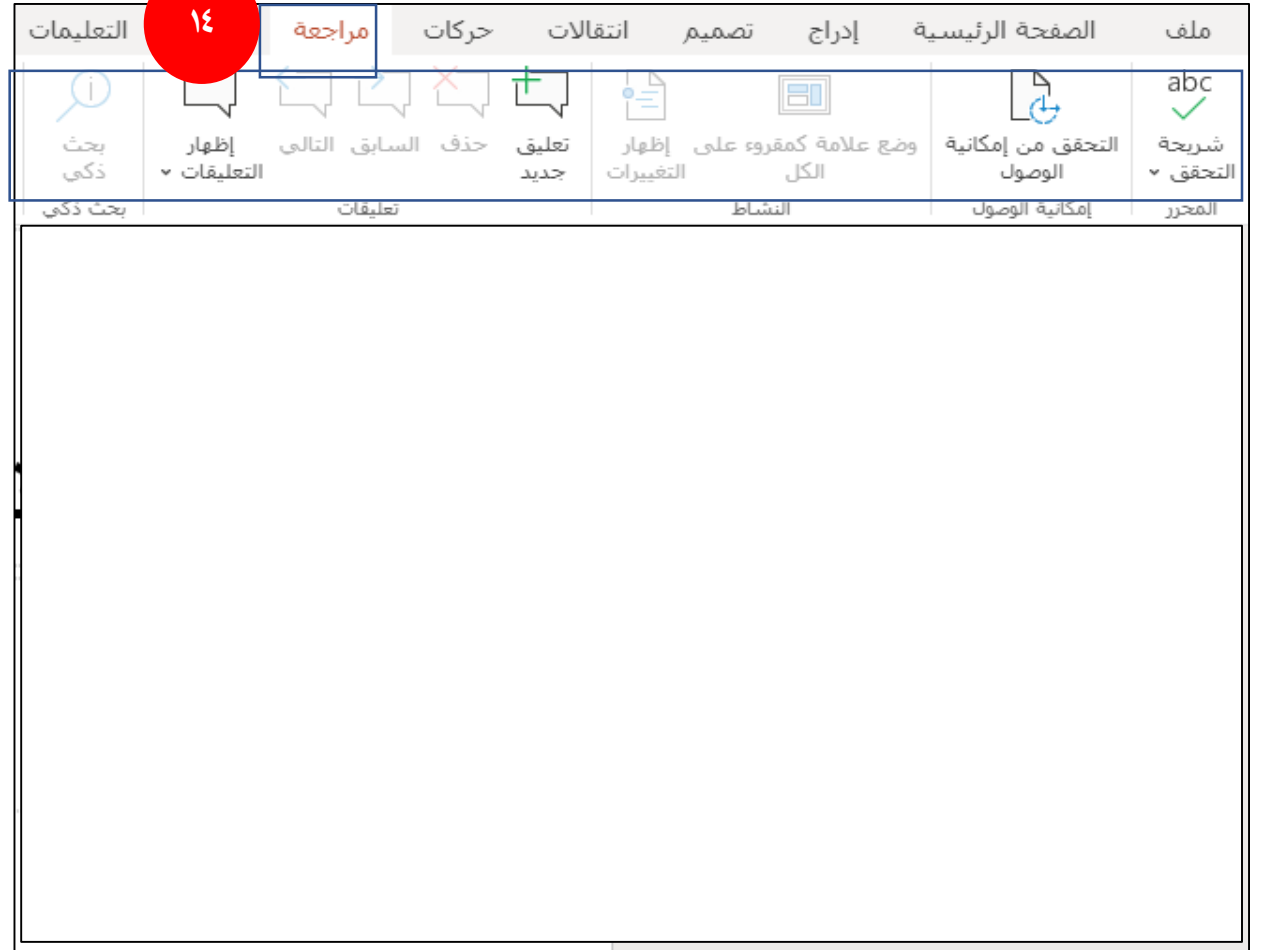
ملف الصفحة الرئيسية إدراج تصميم انتقالات حركات مراجعة ١٤ التعليمات

abc
شريحة التحقق

التحقق من إمكانية الوصول

وضع علامة كمقروء على الكل

إظهار التغييرات

تعليق جديد

حذف السابق التالي

إظهار التعليقات

بحث ذكي

المحرر إمكانية الوصول النشاط تعليقات بحث ذكي